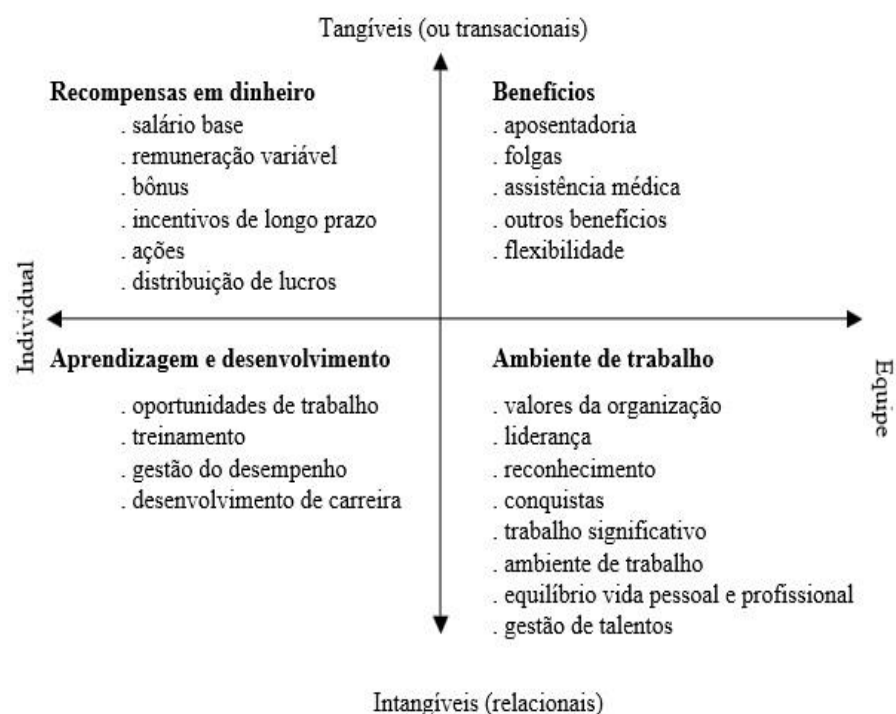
Tangíveis (ou transacionais)

Recompensas em dinheiro
. salário base
. remuneração variável
. bônus
. incentivos de longo prazo
. ações
. distribuição de lucros

Benefícios
. aposentadoria
. folgas
. assistência médica
. outros benefícios
. flexibilidade

Individual

Equipe

Aprendizagem e desenvolvimento
. oportunidades de trabalho
. treinamento
. gestão do desempenho
. desenvolvimento de carreira

Ambiente de trabalho
. valores da organização
. liderança
. reconhecimento
. conquistas
. trabalho significativo
. ambiente de trabalho
. equilíbrio vida pessoal e profissional
. gestão de talentos

Intangíveis (relacionais)